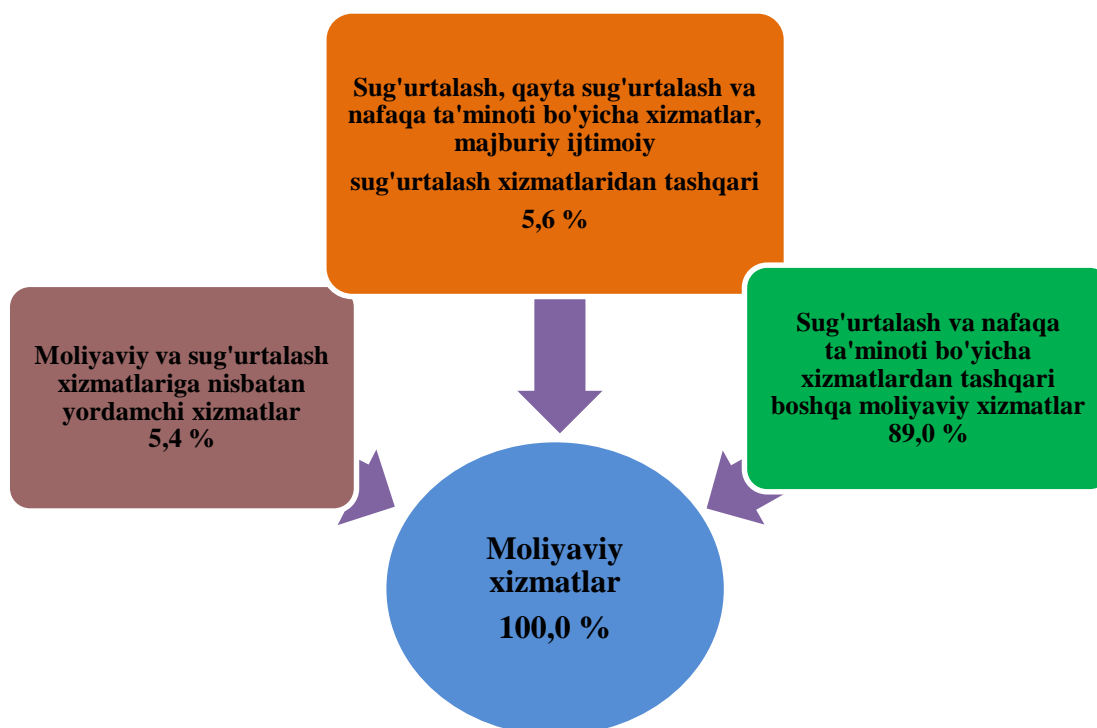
Sug'urtalash, qayta sug'urtalash va nafaqa ta'minoti bo'yicha xizmatlar, majburiy ijtimoiy

sug'urtalash xizmatlaridan tashqari

5,6 %

Moliyaviy va sug'urtalash xizmatlariga nisbatan yordamchi xizmatlar 5,4 %

Sug'urtalash va nafaqa ta'minoti bo'yicha xizmatlardan tashqari boshqa moliyaviy xizmatlar 89,0 %

Moliyaviy xizmatlar

100,0 %